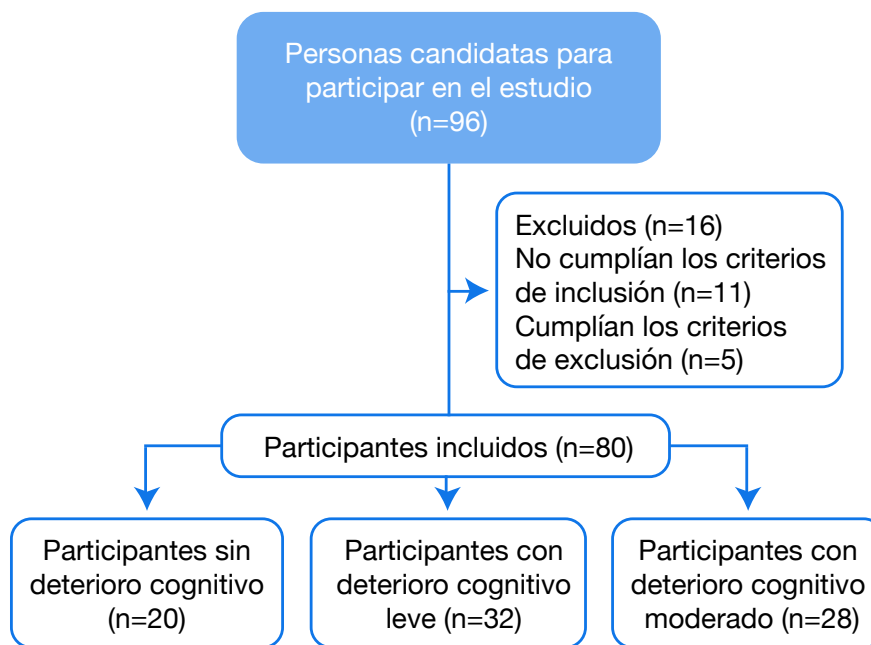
Personas candidatas para participar en el estudio (n=96)

Excluidos (n=16)
No cumplían los criterios de inclusión (n=11)
Cumplían los criterios de exclusión (n=5)

Participantes incluidos (n=80)

Participantes sin deterioro cognitivo (n=20)

Participantes con deterioro cognitivo leve (n=32)

Participantes con deterioro cognitivo moderado (n=28)